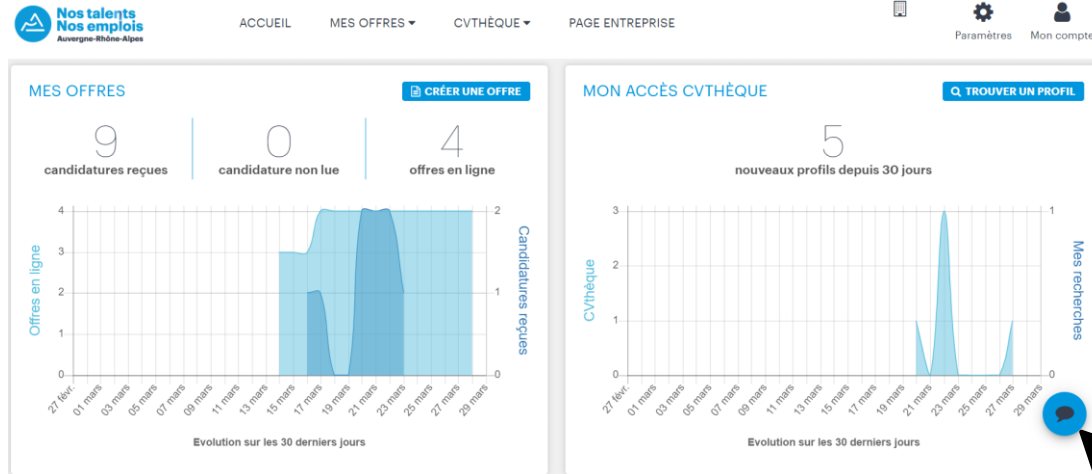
Nos talents Nos emplois Auvergne-Rhône-Alpes

ACCUEIL MES OFFRES ▾ CVTHÈQUE ▾ PAGE ENTREPRISE

Paramètres Mon compte

MES OFFRES

CRÉER UNE OFFRE

9
candidatures reçues

0
candidature non lue

4
offres en ligne

Offres en ligne

Candidatures reçues

4
3
2
1
0

2
1
0

27 févr. 01 mars 03 mars 05 mars 07 mars 09 mars 11 mars 13 mars 15 mars 17 mars 19 mars 21 mars 23 mars 25 mars 27 mars 29 mars

Evolution sur les 30 derniers jours

MON ACCÈS CVTHÈQUE

TROUVER UN PROFIL

5
nouveaux profils depuis 30 jours

CVthèque

Mes recherches

3
2
1
0

1
0

27 févr. 01 mars 03 mars 05 mars 07 mars 09 mars 11 mars 13 mars 15 mars 17 mars 19 mars 21 mars 23 mars 25 mars 27 mars 29 mars

Evolution sur les 30 derniers jours